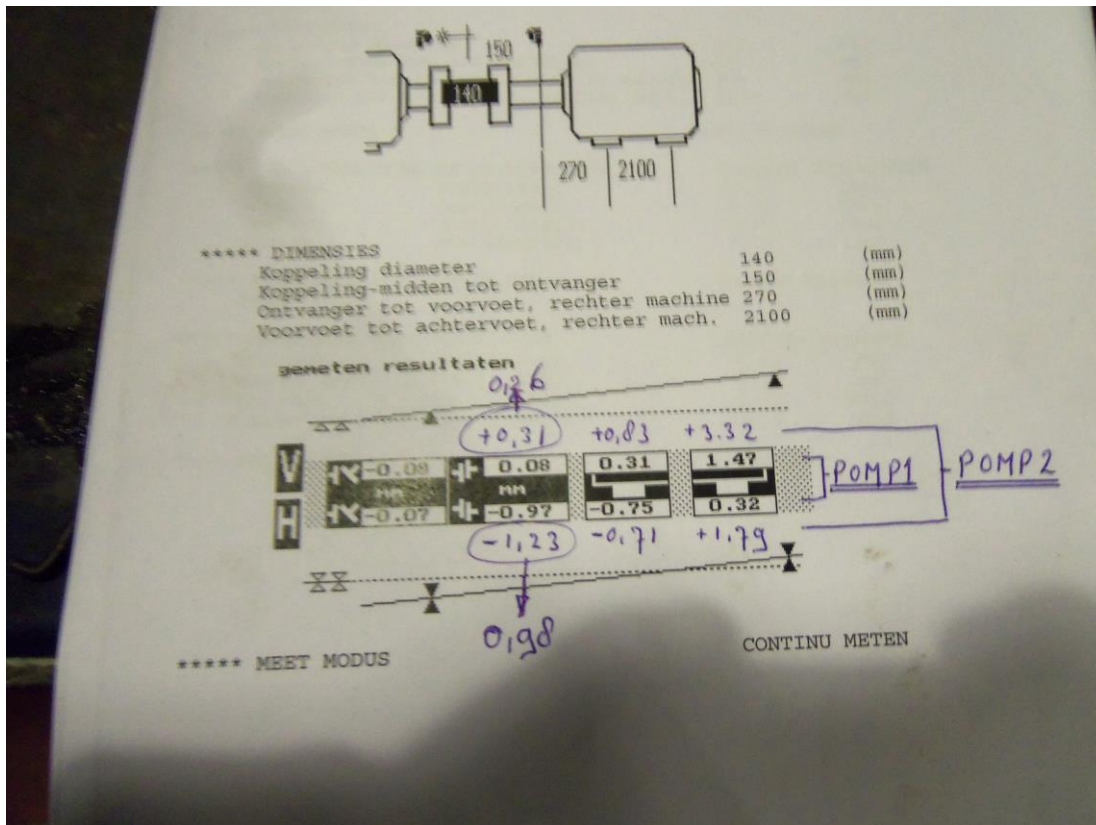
150
140
270
2100

***** DIMENSIES
Koppeling diameter 140 (mm)
Koppeling-midden tot ontvanger 150 (mm)
Ontvanger tot voorvoet, rechter machine 270 (mm)
Voorvoet tot achtervoet, rechter mach. 2100 (mm)

gemeten resultaten

0,26
+0,31 +0,83 +3.32

V -0.08 0.08 0.31 1.47 POMP1 POMP2
mm mm
H -0.07 -0.97 -0.75 0.32

-1,23 -0,71 +1,79

0,98

***** MEET MODUS CONTINU METEN